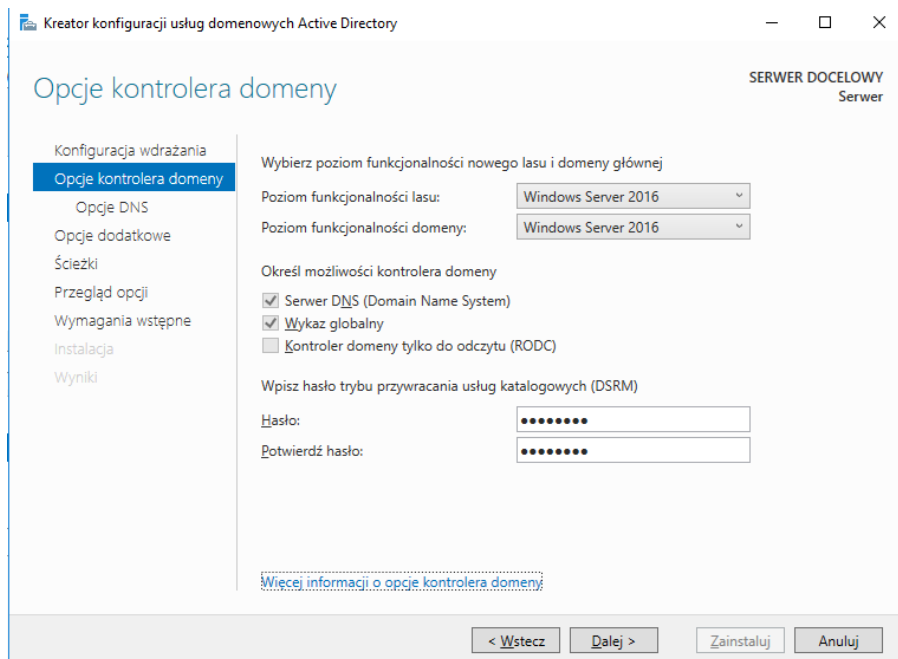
Kreator konfiguracji usług domenowych Active Directory

Opcje kontrolera domeny

SERWER DOCELOWY
Serwer

Konfiguracja wdrażania
Opcje kontrolera domeny
Opcje DNS
Opcje dodatkowe
Ścieżki
Przegląd opcji
Wymagania wstępne
Instalacja
Wyniki

Wybierz poziom funkcjonalności nowego lasu i domeny głównej

Poziom funkcjonalności lasu: Windows Server 2016

Poziom funkcjonalności domeny: Windows Server 2016

Określ możliwości kontrolera domeny

Serwer DNS (Domain Name System)
Wykaz globalny
Kontroler domeny tylko do odczytu (RODC)

Wpisz hasło trybu przywracania usług katalogowych (DSRM)

Hasło: ••••••••

Potwierdź hasło: ••••••••

Więcej informacji o opcje kontrolera domeny

< Wstecz | Dalej > | Zainstaluj | Anuluj